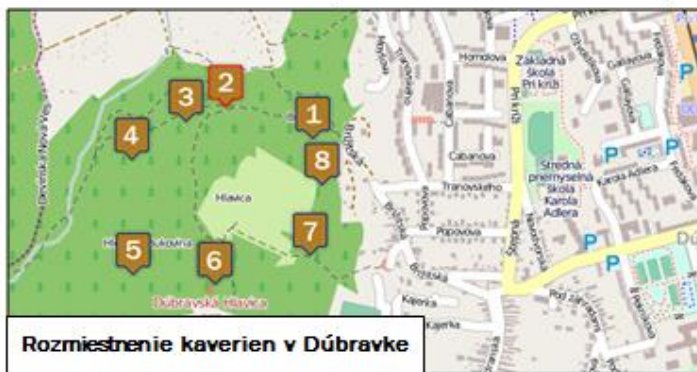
2
3
1
4
8
7
5
6

Devínska Nová Ves
Hlavica
Dúbravská hlavica
Homolova
Cabanova
Tranovského
Popovova
Bazovského
Kajerka
Pri kríži
Základná škola Pri kríži
Stredná priemyselná škola Karola Adlera
Karola Adlera
Galbavého
Pod záhradami
Dúb
P
P
P
P
P

Rozmiestnenie kaverien v Dúbravke